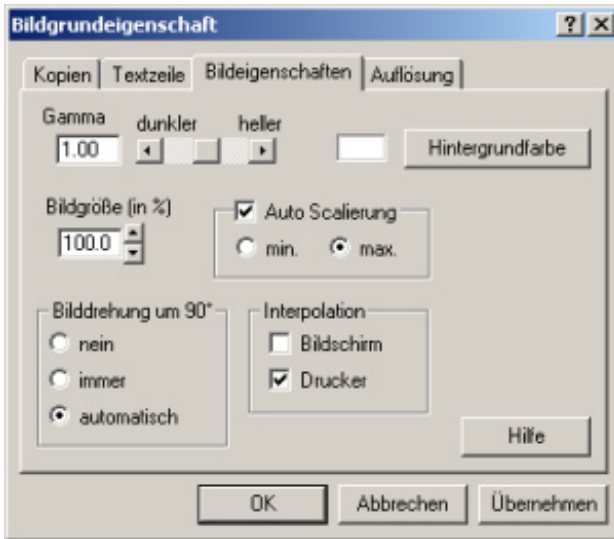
Bildgrundeigenschaft

?

X

Kopien

Textzeile

Bildeigenschaften

Auflösung

Gamma

1.00

dunkler

heller

Hintergrundfarbe

Bildgröße (in %)

100.0

Auto Scalierung

min.

max.

Bilddrehung um 90°

nein

immer

automatisch

Interpolation

Bildschirm

Drucker

Hilfe

OK

Abbrechen

Übernehmen